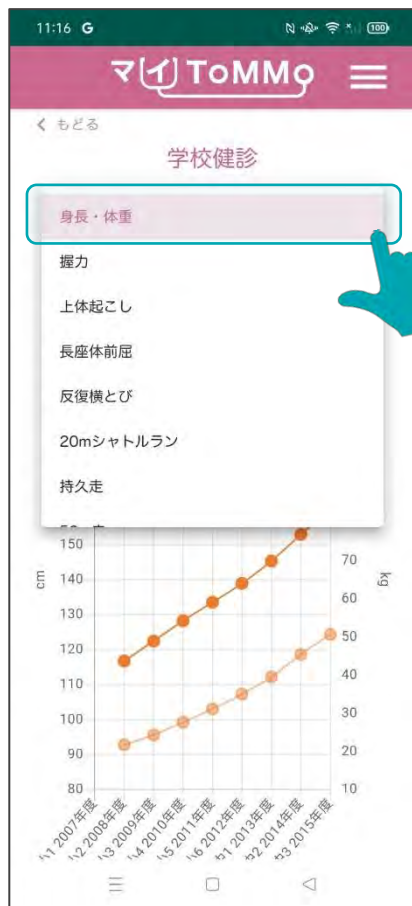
11:16 G

100

マイ ToMMo

< もどる

学校健診

身長・体重

握力

上体起こし

長座体前屈

反復横とび

20mシャトルラン

持久走

150
140
130
120
110
100
90
80

cm

70
60
50
40
30
20
10

kg

小1 2007年度
小2 2008年度
小3 2009年度
小4 2010年度
小5 2011年度
小6 2012年度
中1 2013年度
中2 2014年度
中3 2015年度